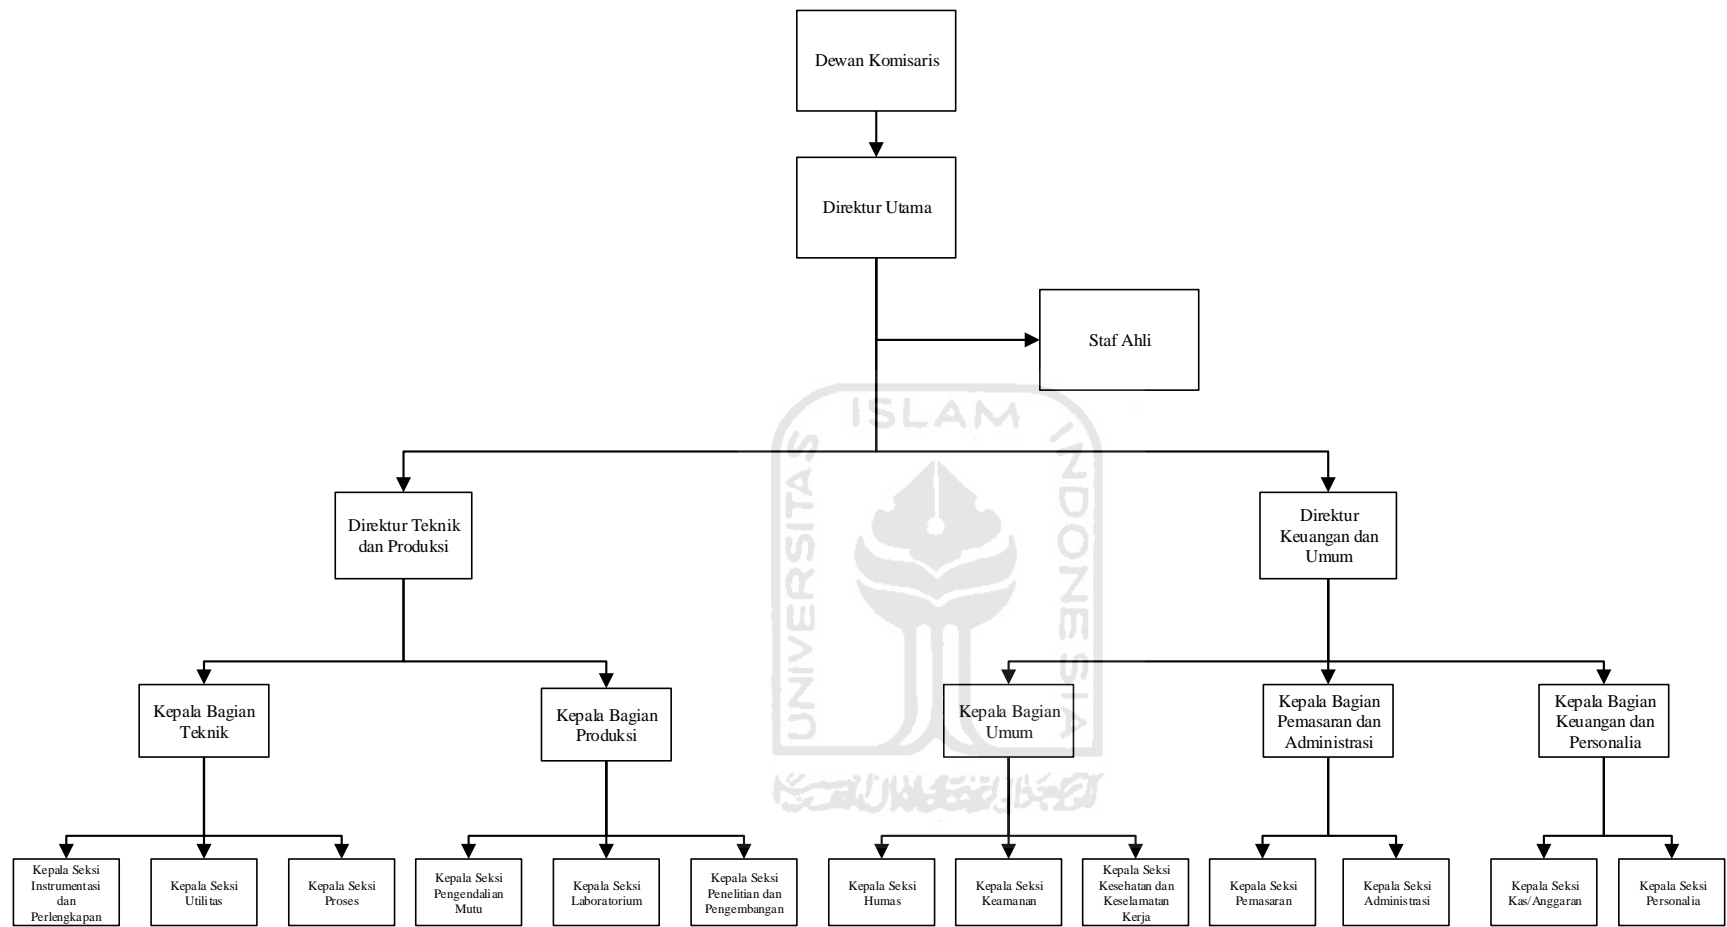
Dewan Komisaris

Direktur Utama

Staf Ahli

ISLAM

UNIVERSITAS

INDONESIA

Direktur Teknik dan Produksi

Direktur Keuangan dan Umum

Kepala Bagian Teknik

Kepala Bagian Produksi

Kepala Bagian Umum

Kepala Bagian Pemasaran dan Administrasi

Kepala Bagian Keuangan dan Personalia

Kepala Seksi Instrumentasi dan Perlengkapan

Kepala Seksi Utilitas

Kepala Seksi Proses

Kepala Seksi Pengendalian Mutu

Kepala Seksi Laboratorium

Kepala Seksi Penelitian dan Pengembangan

Kepala Seksi Humas

Kepala Seksi Keamanan

Kepala Seksi Kesehatan dan Keselamatan Kerja

Kepala Seksi Pemasaran

Kepala Seksi Administrasi

Kepala Seksi Kas/Anggaran

Kepala Seksi Personalia